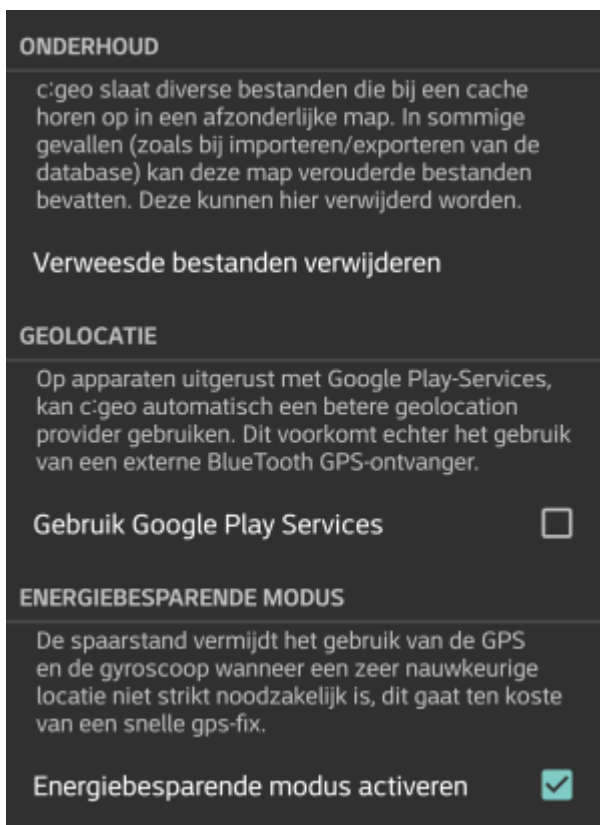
ONDERHOUD

c:geo slaat diverse bestanden die bij een cache horen op in een afzonderlijke map. In sommige gevallen (zoals bij importeren/exporteren van de database) kan deze map verouderde bestanden bevatten. Deze kunnen hier verwijderd worden.

Verweesde bestanden verwijderen

GEOLOCATIE

Op apparaten uitgerust met Google Play-Services, kan c:geo automatisch een betere geolocation provider gebruiken. Dit voorkomt echter het gebruik van een externe BlueTooth GPS-ontvanger.

Gebruik Google Play Services

ENERGIEBESPARENDE MODUS

De spaarstand vermijdt het gebruik van de GPS en de gyroscoop wanneer een zeer nauwkeurige locatie niet strikt noodzakelijk is, dit gaat ten koste van een snelle gps-fix.

Energiebesparende modus activeren